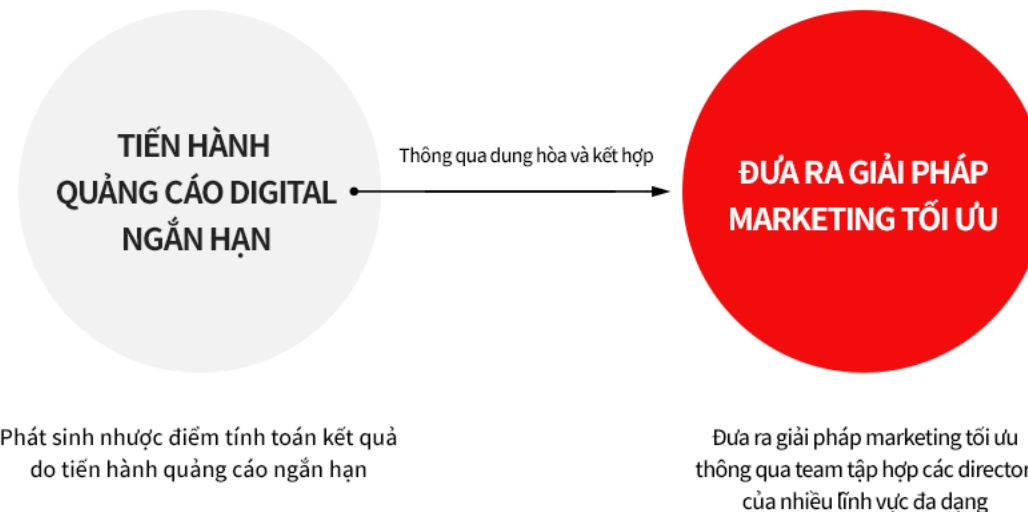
TIẾN HÀNH QUẢNG CÁO DIGITAL NGẮN HẠN

Thông qua dung hòa và kết hợp

ĐƯA RA GIẢI PHÁP MARKETING TỐI ƯU

Phát sinh nhược điểm tính toán kết quả do tiến hành quảng cáo ngắn hạn

Đưa ra giải pháp marketing tối ưu thông qua team tập hợp các director của nhiều lĩnh vực đa dạng